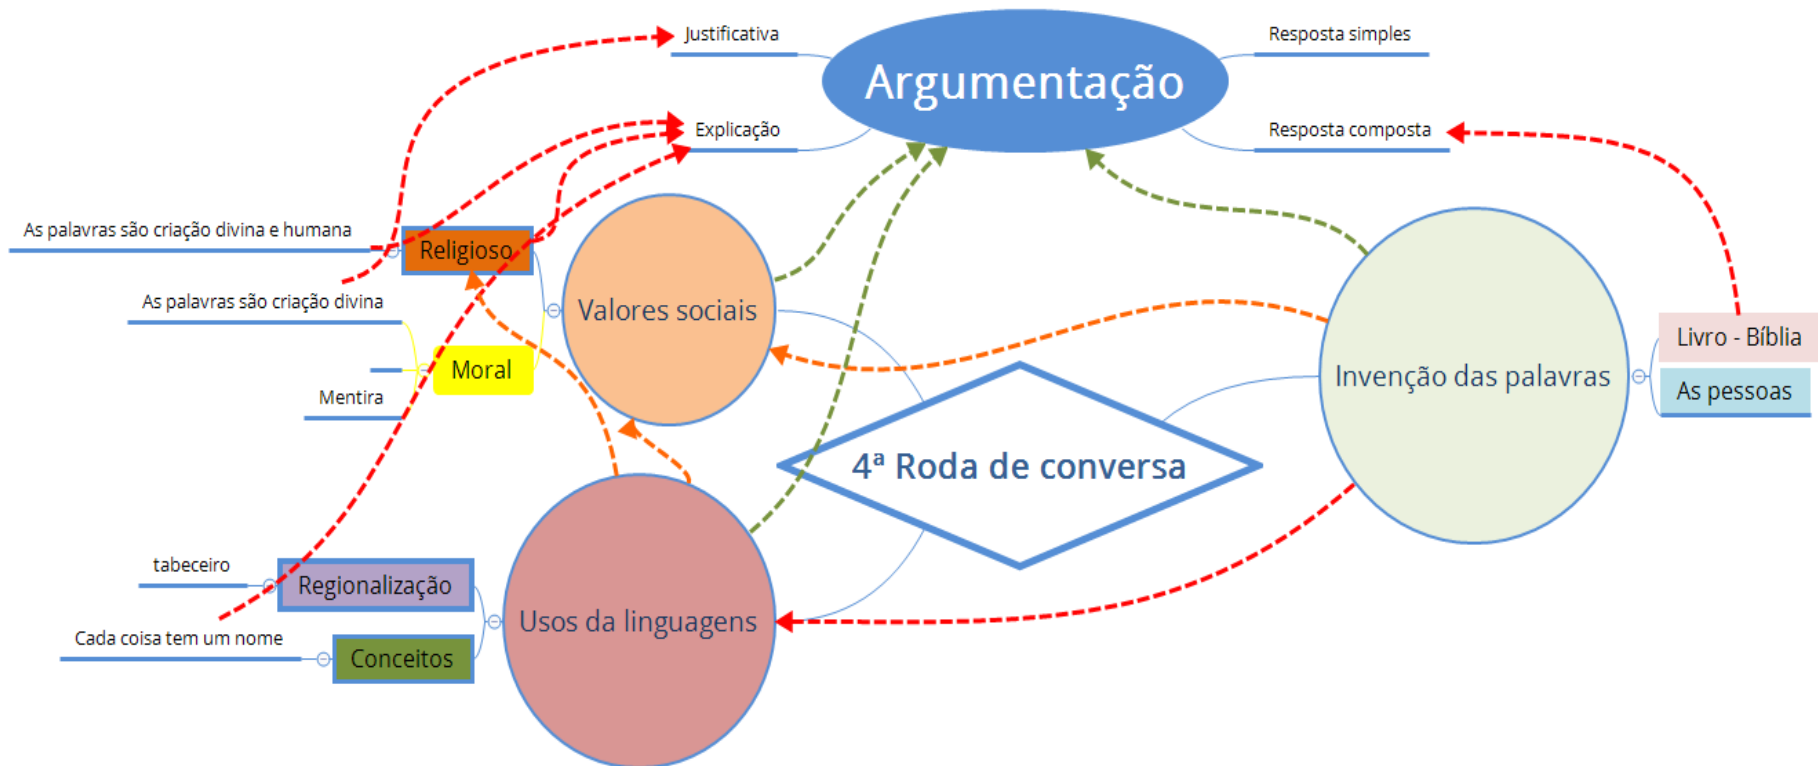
Justificativa

Argumentação

Resposta simples

Explicação

Resposta composta

As palavras são criação divina e humana

Religioso

As palavras são criação divina

Valores sociais

Moral

Mentira

Invenção das palavras

Livro - Bíblia

As pessoas

4ª Roda de conversa

tabeceiro

Regionalização

Usos da linguagens

Cada coisa tem um nome

Conceitos